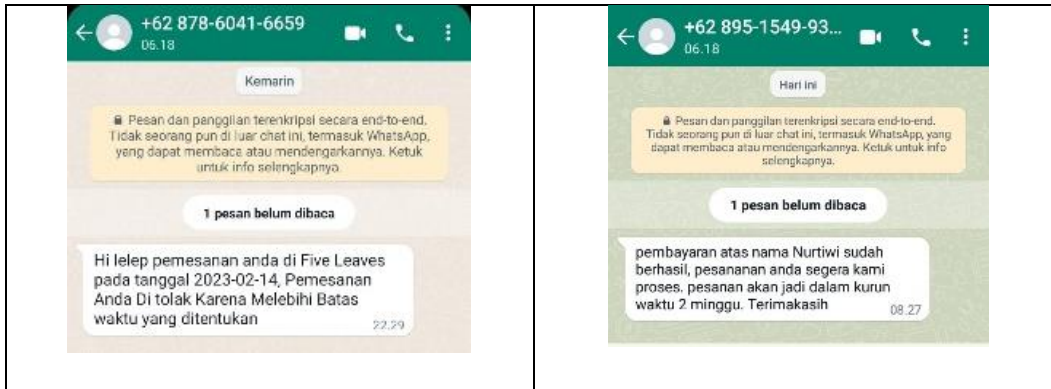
| | |
|---|---|
| +62 878-6041-6659<br>06.18<br>Kemarin<br>🔒 Pesan dan panggilan terenkripsi secara end-to-end. Tidak seorang pun di luar chat ini, termasuk WhatsApp, yang dapat membaca atau mendengarkannya. Ketuk untuk info selengkapnya.<br>1 pesan belum dibaca<br>Hi lelep pemesanan anda di Five Leaves pada tanggal 2023-02-14, Pemesanan Anda Di tolak Karena Melebihi Batas waktu yang ditentukan 22.29 | +62 895-1549-93...<br>06.18<br>Hari ini<br>🔒 Pesan dan panggilan terenkripsi secara end-to-end. Tidak seorang pun di luar chat ini, termasuk WhatsApp, yang dapat membaca atau mendengarkannya. Ketuk untuk info selengkapnya.<br>1 pesan belum dibaca<br>pembayaran atas nama Nurtiwi sudah berhasil, pesananan anda segera kami proses. pesanan akan jadi dalam kurun waktu 2 minggu. Terimakasih 08.27 |